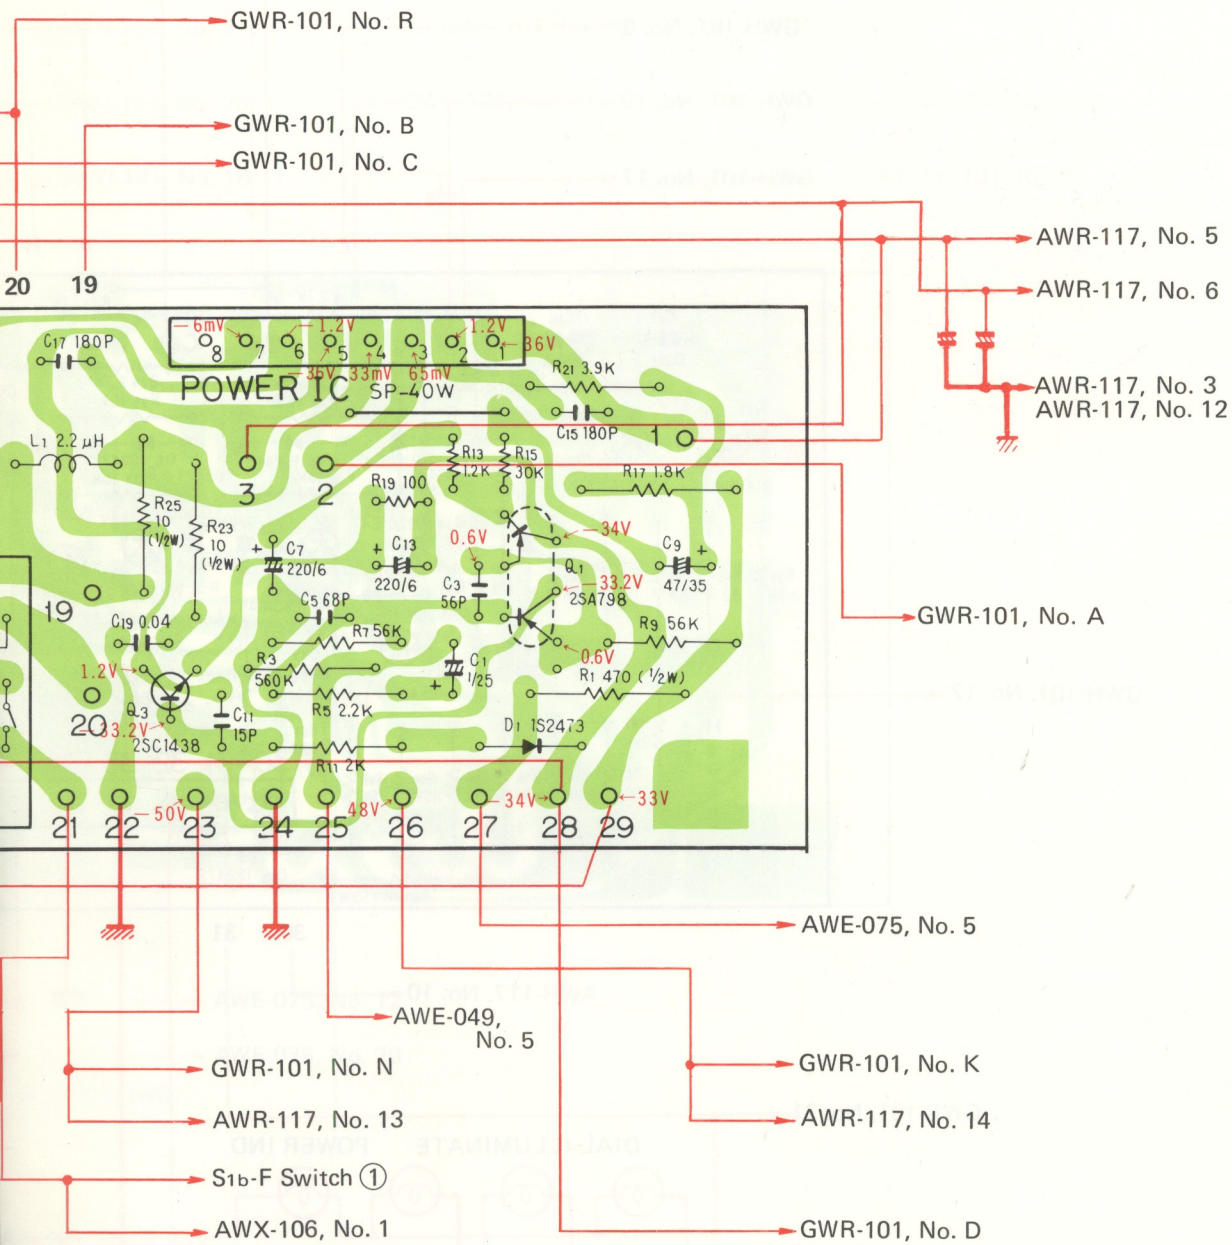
GWR-101, No. R
GWR-101, No. B
GWR-101, No. C
AWR-117, No. 5
AWR-117, No. 6
AWR-117, No. 3
AWR-117, No. 12
20 19
C17 180P
-6mV 8 7 -1.2V 6 5 4 3 -1.2V 2 1 36V
-35V 33mV 65mV
POWER IC SP-40W
R21 3.9K
C15 180P 1
L1 2.2μH
3 2
R13 1.2K R15 30K
R17 1.8K
R19 100
R25 10 (1/2W)
R23 10 (1/2W)
C7 220/6
C13 220/6
0.6V
-34V
C9 47/35
Q1
-33.2V 2SA798
C3 56P
19
C19 0.04
C5 68P
R7 56K
GWR-101, No. A
R9 56K
1.2V
R3 560K
C1 1/25
0.6V
R1 470 (1/2W)
Q3
33.2V 2SC1438
C11 15P
R5 2.2K
D1 1S2473
20
R11 2K
-50V 48V -34V -33V
21 22 23 24 25 26 27 28 29
AWE-075, No. 5
AWE-049, No. 5
GWR-101, No. N
GWR-101, No. K
AWR-117, No. 13
AWR-117, No. 14
S1b-F Switch ①
AWX-106, No. 1
GWR-101, No. D